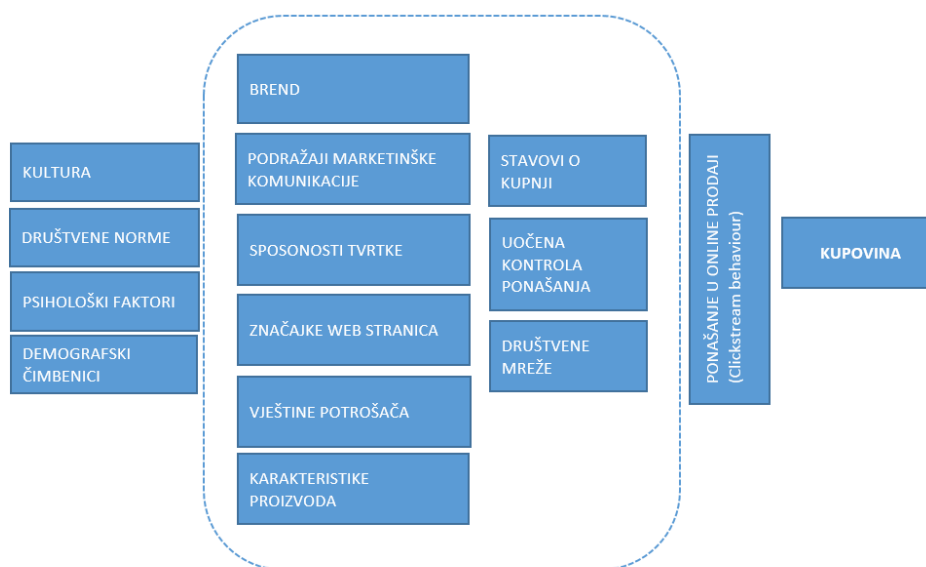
KULTURA

DRUŠTVENE NORME

PSIHOLOŠKI FAKTORI

DEMOGRAFSKI ČIMBENICI

BREND

PODRAŽAJI MARKETINŠKE KOMUNIKACIJE

SPOSONOSTI TVRTKE

ZNAČAJKE WEB STRANICA

VJEŠTINE POTROŠAČA

KARAKTERISTIKE PROIZVODA

STAVOVI O KUPNJI

UOČENA KONTROLA PONAŠANJA

DRUŠTVENE MREŽE

PONAŠANJE U ONLINE PRODAJI (Clickstream behaviour)

KUPOVINA